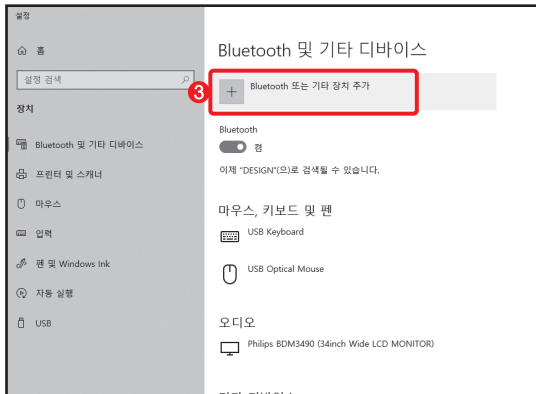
설정

홈

설정 검색

장치

Bluetooth 및 기타 디바이스

프린터 및 스캐너

마우스

입력

펜 및 Windows Ink

자동 실행

USB

Bluetooth 및 기타 디바이스

3

+ Bluetooth 또는 기타 장치 추가

Bluetooth

켬

이제 "DESIGN"(으)로 검색될 수 있습니다.

마우스, 키보드 및 펜

USB Keyboard

USB Optical Mouse

오디오

Philips BDM3490 (34inch Wide LCD MONITOR)

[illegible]